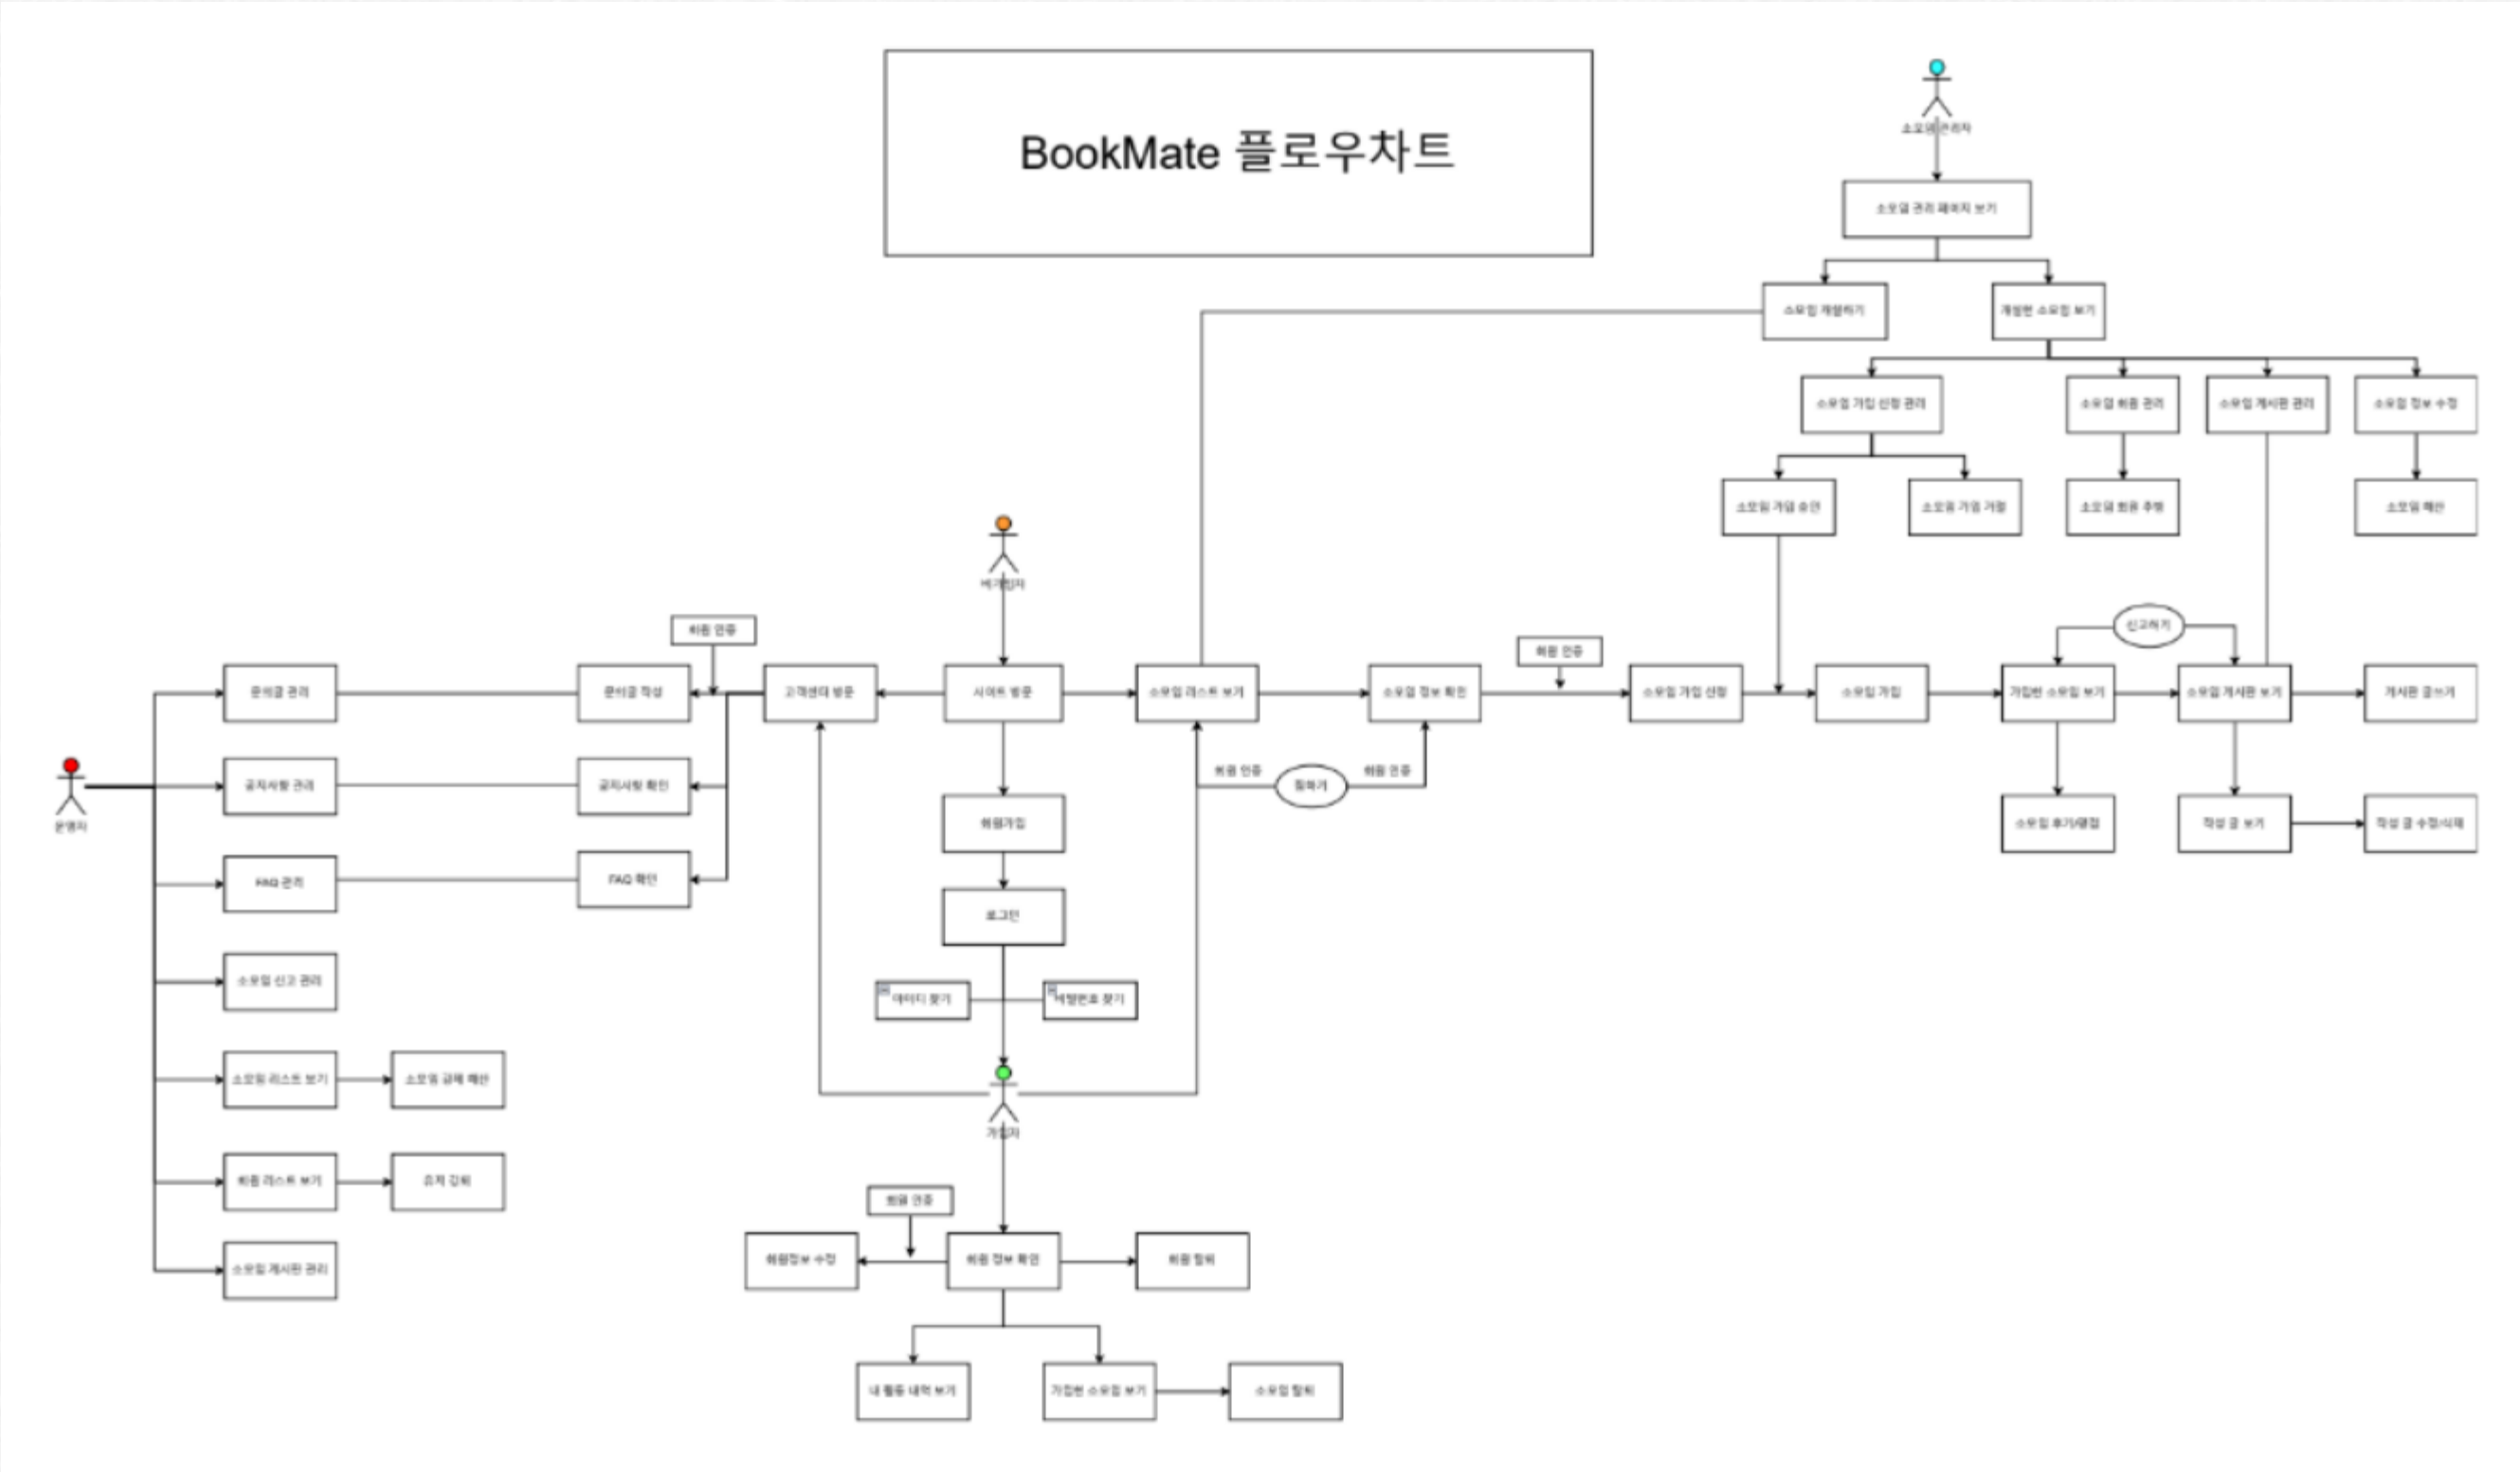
BookMate 플로우차트

소모임 관리자

소모임 관리 페이지 보기

소모임 개설하기

개설한 소모임 보기

소모임 가입 신청 관리

소모임 회원 관리

소모임 게시판 관리

소모임 정보 수정

소모임 가입 승인

소모임 가입 거절

소모임 회원 추방

소모임 해산

비가입자

회원 인증

문의글 관리

문의글 작성

고객센터 방문

사이트 방문

소모임 리스트 보기

소모임 정보 확인

회원 인증

소모임 가입 신청

소모임 가입

가입한 소모임 보기

신고하기

소모임 게시판 보기

게시판 글쓰기

운영자

공지사항 관리

공지사항 확인

회원 인증

찜하기

회원 인증

소모임 후기/평점

작성 글 보기

작성 글 수정/삭제

회원가입

FAQ 관리

FAQ 확인

로그인

소모임 신고 관리

아이디 찾기

비밀번호 찾기

소모임 리스트 보기

소모임 강제 해산

가입자

회원 리스트 보기

유저 강퇴

회원 인증

회원정보 수정

회원 정보 확인

회원 탈퇴

소모임 게시판 관리

내 활동 내역 보기

가입한 소모임 보기

소모임 탈퇴